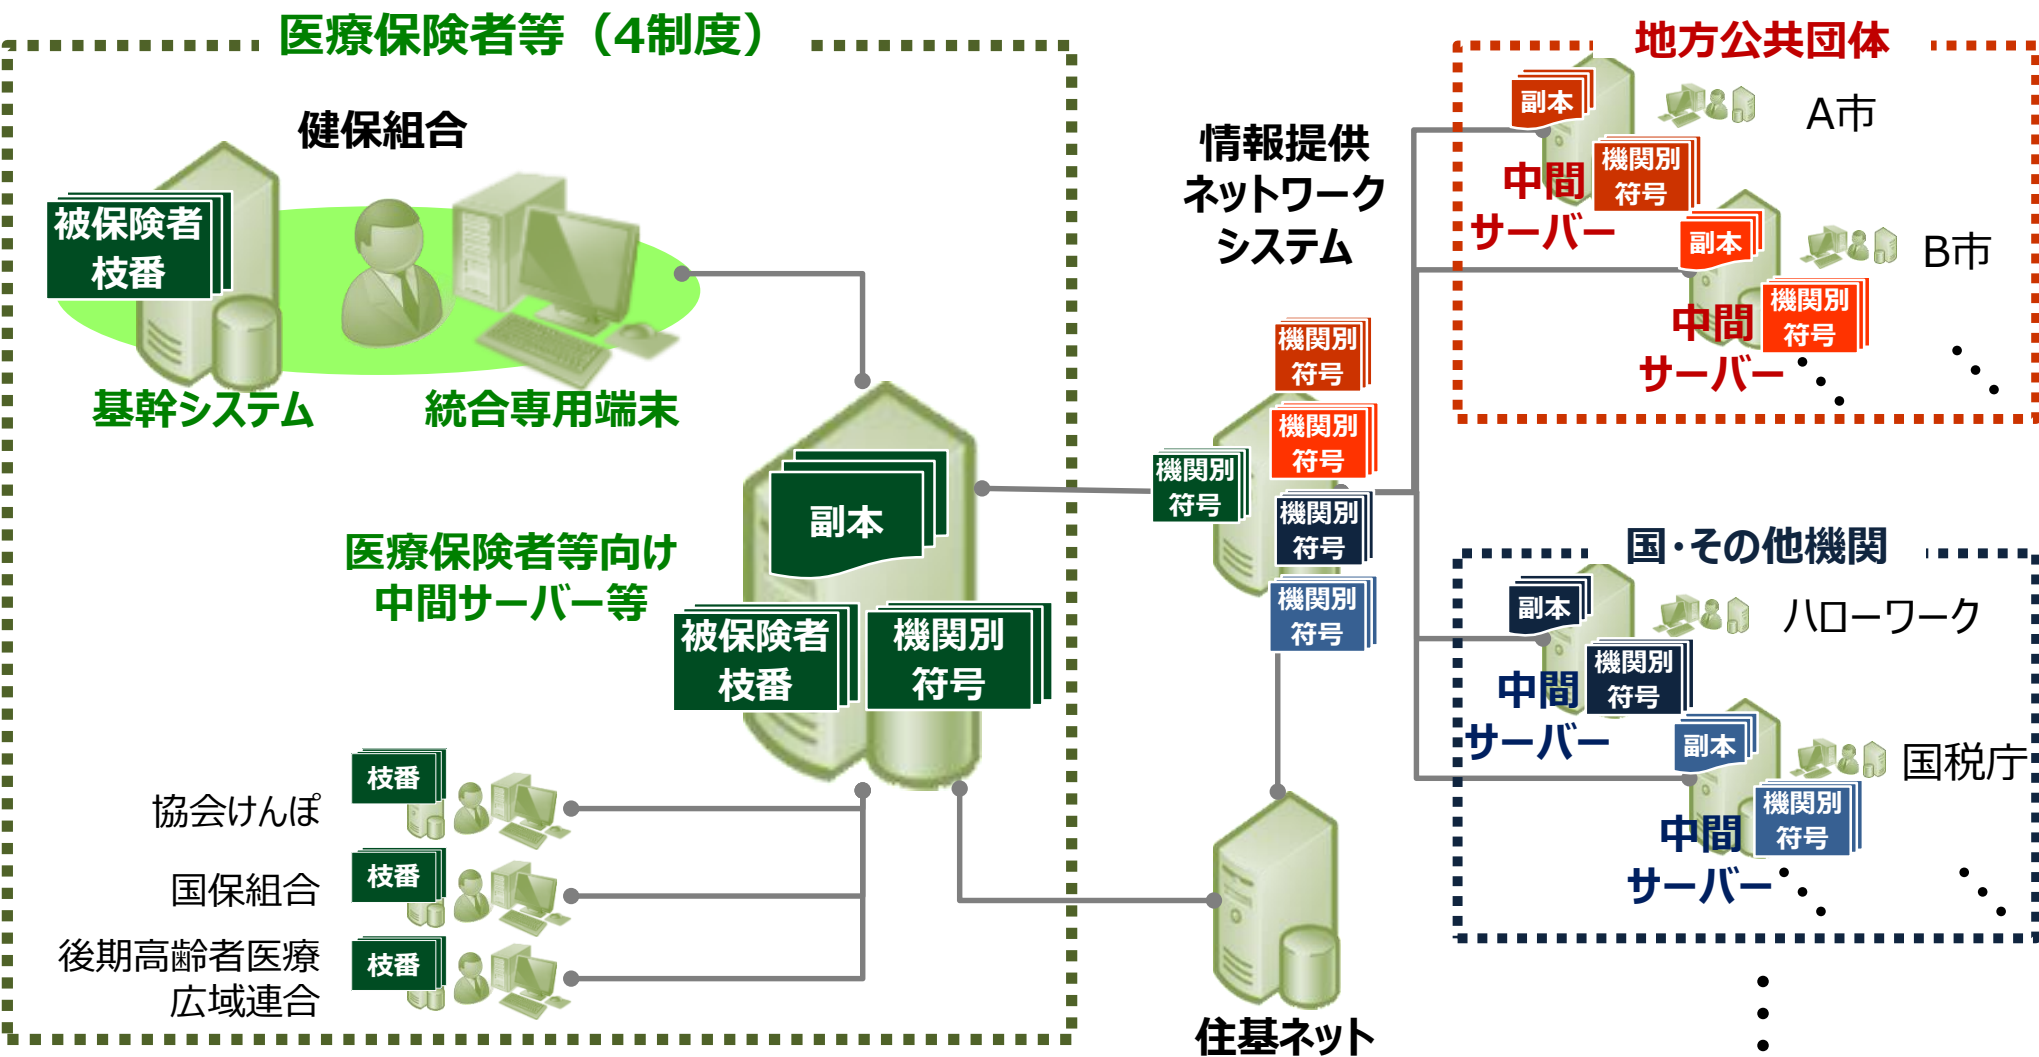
医療保険者等（4制度）

健保組合

被保険者枝番

基幹システム

統合専用端末

医療保険者等向け中間サーバー等

副本

被保険者枝番

機関別符号

枝番

協会けんぽ

枝番

国保組合

枝番

後期高齢者医療広域連合

情報提供ネットワークシステム

機関別符号

機関別符号

機関別符号

機関別符号

機関別符号

住基ネット

地方公共団体

副本

A市

中間サーバー

機関別符号

副本

B市

中間サーバー

機関別符号

国・その他機関

副本

ハローワーク

中間サーバー

機関別符号

副本

国税庁

中間サーバー

機関別符号